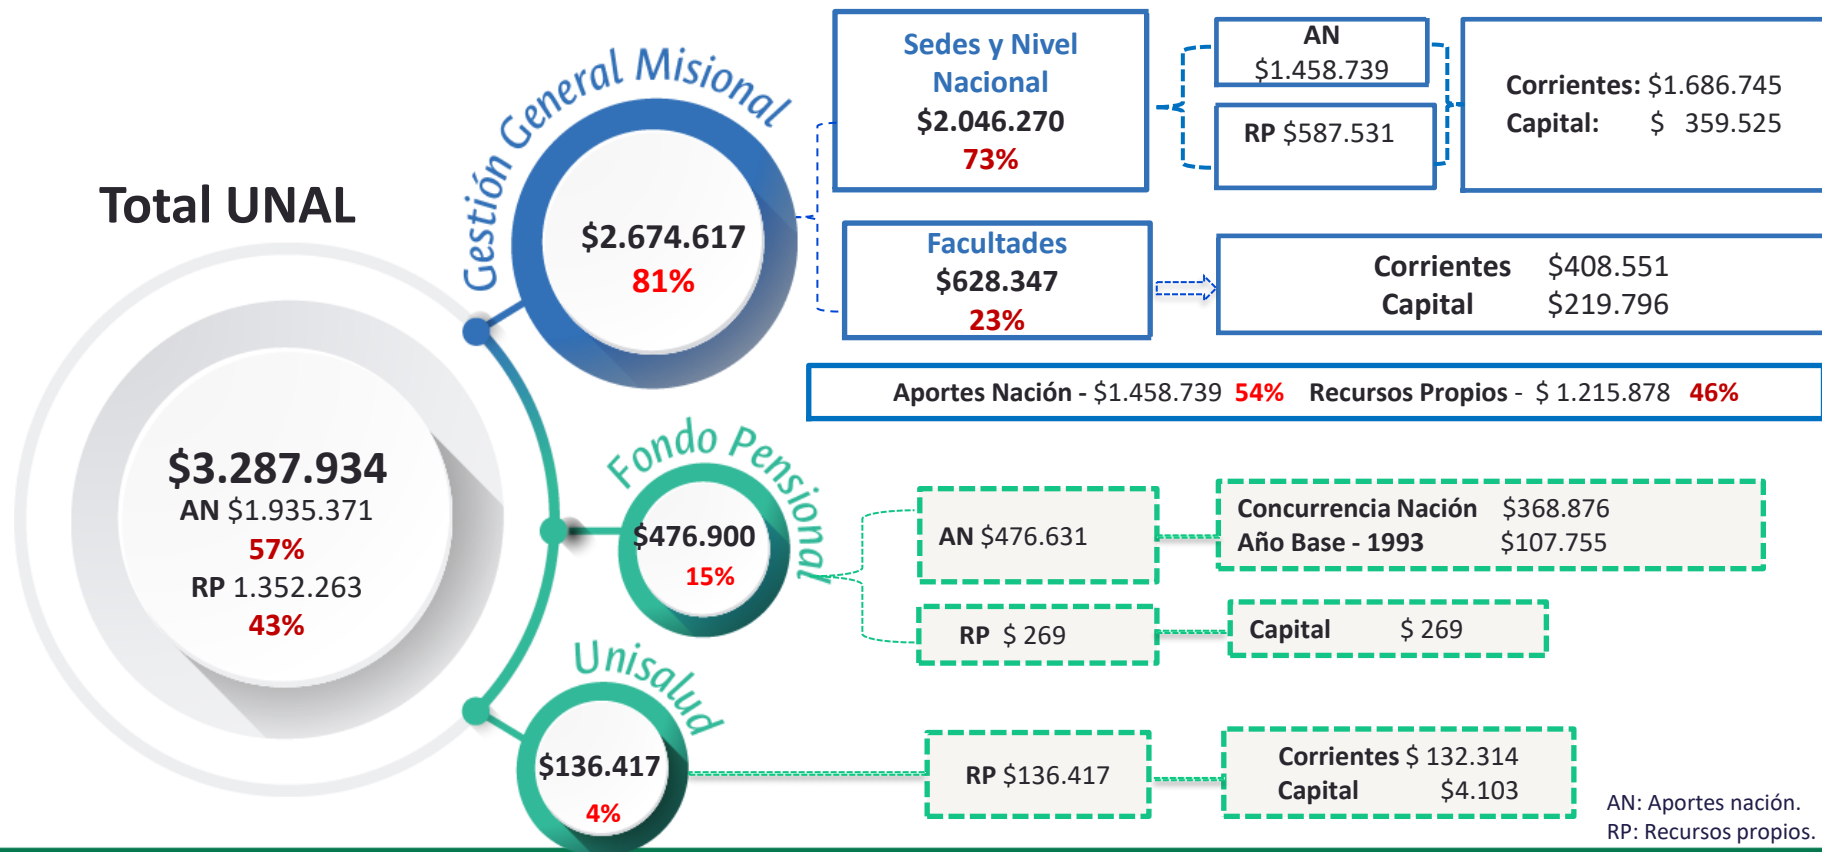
Total UNAL

$3.287.934
AN $1.935.371
57%
RP 1.352.263
43%

Gestión General Misional

$2.674.617
81%

Sedes y Nivel Nacional
$2.046.270
73%

AN
$1.458.739

RP $587.531

Corrientes: $1.686.745
Capital: $ 359.525

Facultades
$628.347
23%

Corrientes $408.551
Capital $219.796

Aportes Nación - $1.458.739 54% Recursos Propios - $ 1.215.878 46%

Fondo Pensional

$476.900
15%

AN $476.631

Concurrencia Nación $368.876
Año Base - 1993 $107.755

RP $ 269

Capital $ 269

Unisalud

$136.417
4%

RP $136.417

Corrientes $ 132.314
Capital $4.103

AN: Aportes nación.
RP: Recursos propios.